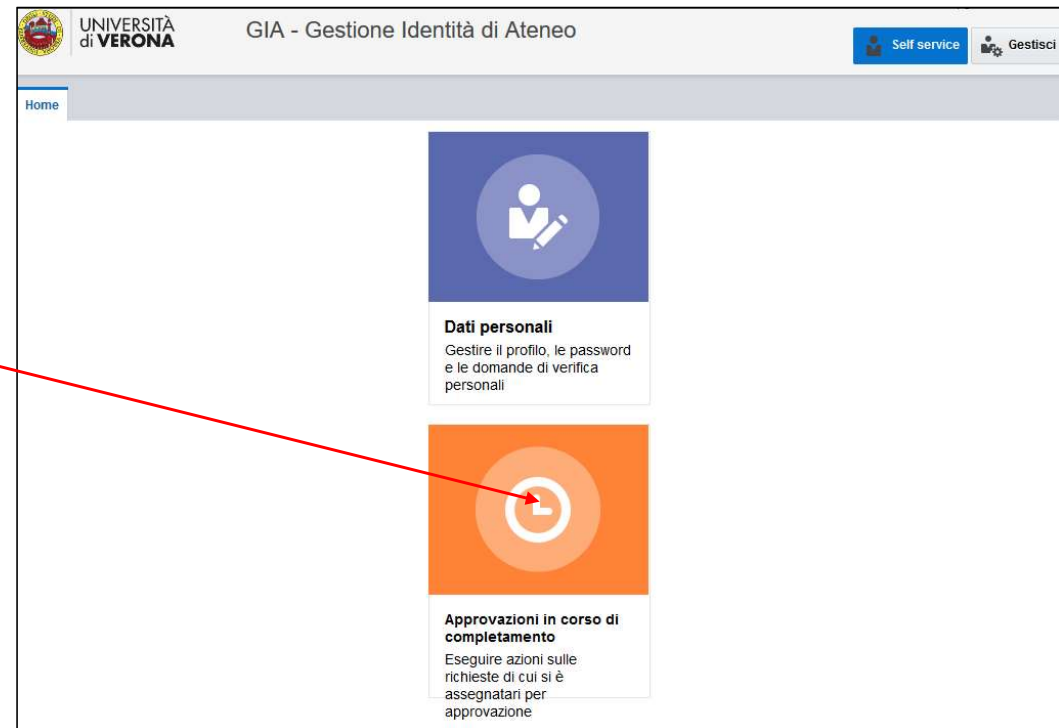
UNIVERSITÀ di VERONA

GIA - Gestione Identità di Ateneo

Self service

Gestisci

Home

Dati personali
Gestire il profilo, le password e le domande di verifica personali

Approvazioni in corso di completamento
Eseguire azioni sulle richieste di cui si è assegnatari per approvazione